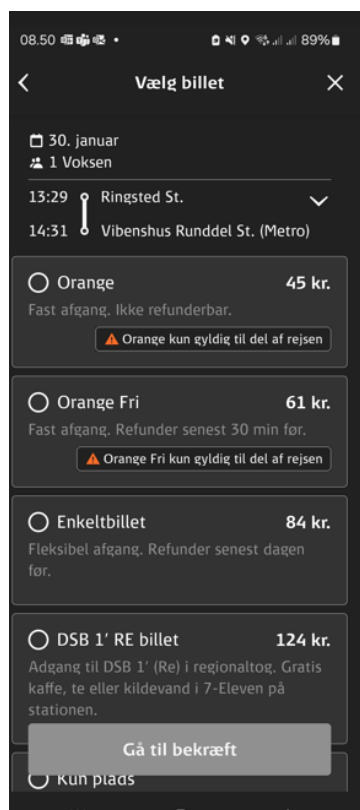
08.50 • 89%

<

Vælg billet

×

30. januar
1 Voksen

13:29 Ringsted St.

14:31 Vibenshus Runddel St. (Metro)

Orange 45 kr.

Fast afgang. Ikke refunderbar.

Orange kun gyldig til del af rejsen

Orange Fri 61 kr.

Fast afgang. Refunder senest 30 min før.

Orange Fri kun gyldig til del af rejsen

Enkeltbillet 84 kr.

Fleksibel afgang. Refunder senest dagen før.

DSB 1' RE billet 124 kr.

Adgang til DSB 1' (Re) i regionaltog. Gratis kaffe, te eller kildevand i 7-Eleven på stationen.

Gå til bekræft

Kun plads